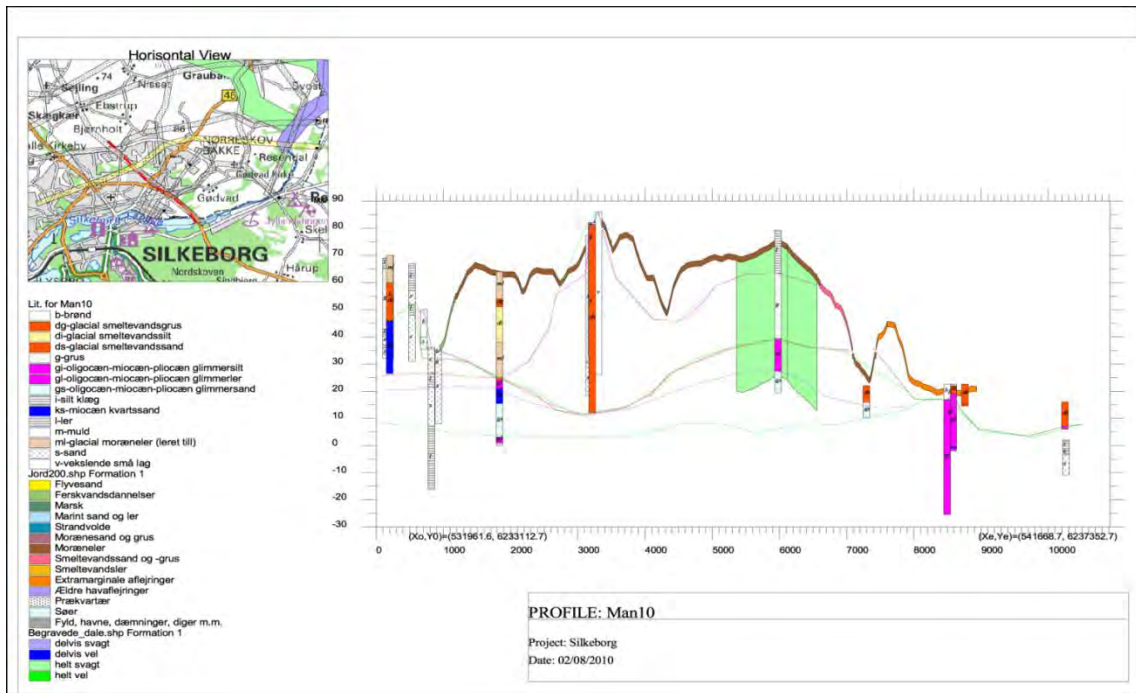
Horisontal View

Grauba
Nissa
Sejling
74
46
Skægkær
Ebstrup
Bjørnholt
NØRRESKOV
Kirkeby
BAKKE
Resenlal
Gudvad
Silkeborg
SILKEBORG
Nordskovan
Hårup

Lit. for Man10
b-brønd
dg-glacial smeltevandsgrus
di-glacial smeltevandssilt
ds-glacial smeltevandssand
g-grus
gi-oligocæn-miocæn-plocæn glimmersilt
gl-oligocæn-miocæn-plocæn glimmerler
gs-oligocæn-miocæn-plocæn glimmersand
i-silt klæg
ks-miocæn kvartssand
l-ler
m-muld
ml-glacial moræneler (leret till)
s-sand
v-vekslende små lag
Jord200.shp Formation 1
Flyvesand
Ferskvandsdannelser
Marsk
Marint sand og ler
Strandvolde
Morænesand og grus
Moræneler
Smeltevandssand og -grus
Smeltevandsler
Extramarginale aflejringer
Ældre havaflejringer
Prækvartær
Søer
Fyld, havne, dæmninger, diger m.m.
Begravede_dale.shp Formation 1
delvis svagt
delvis vel
helt svagt
helt vel

90
80
70
60
50
40
30
20
10
0
-10
-20
-30

0 1000 2000 3000 4000 5000 6000 7000 8000 9000 10000

(Xo,Y0)=(531961.6, 6233112.7)
(Xe,Ye)=(541668.7, 6237352.7)

PROFILE: Man10

Project: Silkeborg
Date: 02/08/2010